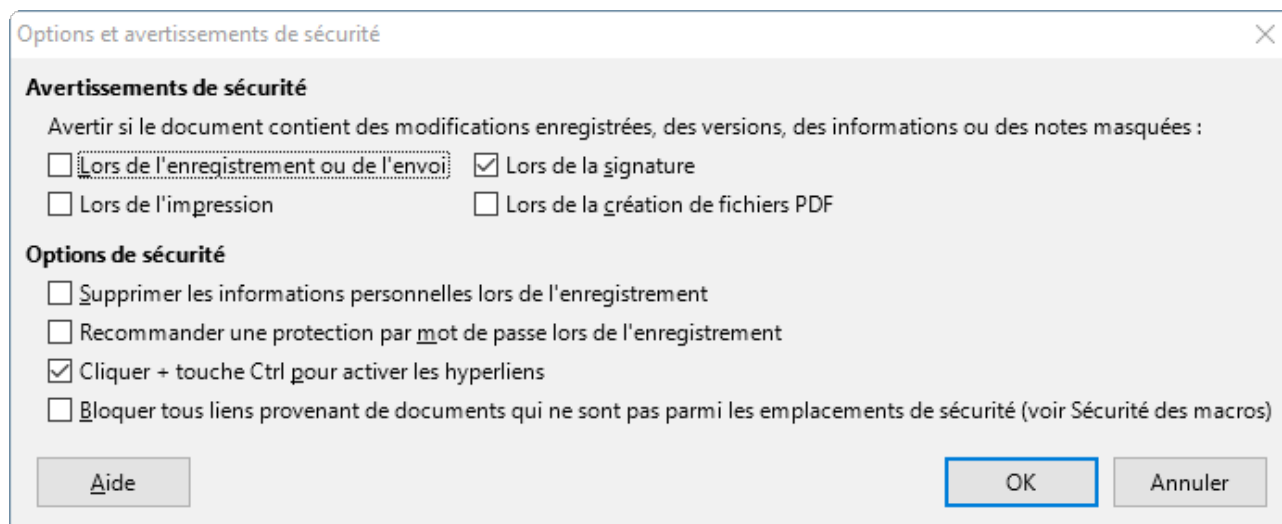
Options et avertissements de sécurité

Avertissements de sécurité

Avertir si le document contient des modifications enregistrées, des versions, des informations ou des notes masquées :

☐ Lors de l'enregistrement ou de l'envoi ☑ Lors de la signature

☐ Lors de l'impression ☐ Lors de la création de fichiers PDF

Options de sécurité

☐ Supprimer les informations personnelles lors de l'enregistrement

☐ Recommander une protection par mot de passe lors de l'enregistrement

☑ Cliquer + touche Ctrl pour activer les hyperliens

☐ Bloquer tous liens provenant de documents qui ne sont pas parmi les emplacements de sécurité (voir Sécurité des macros)

Aide

OK

Annuler